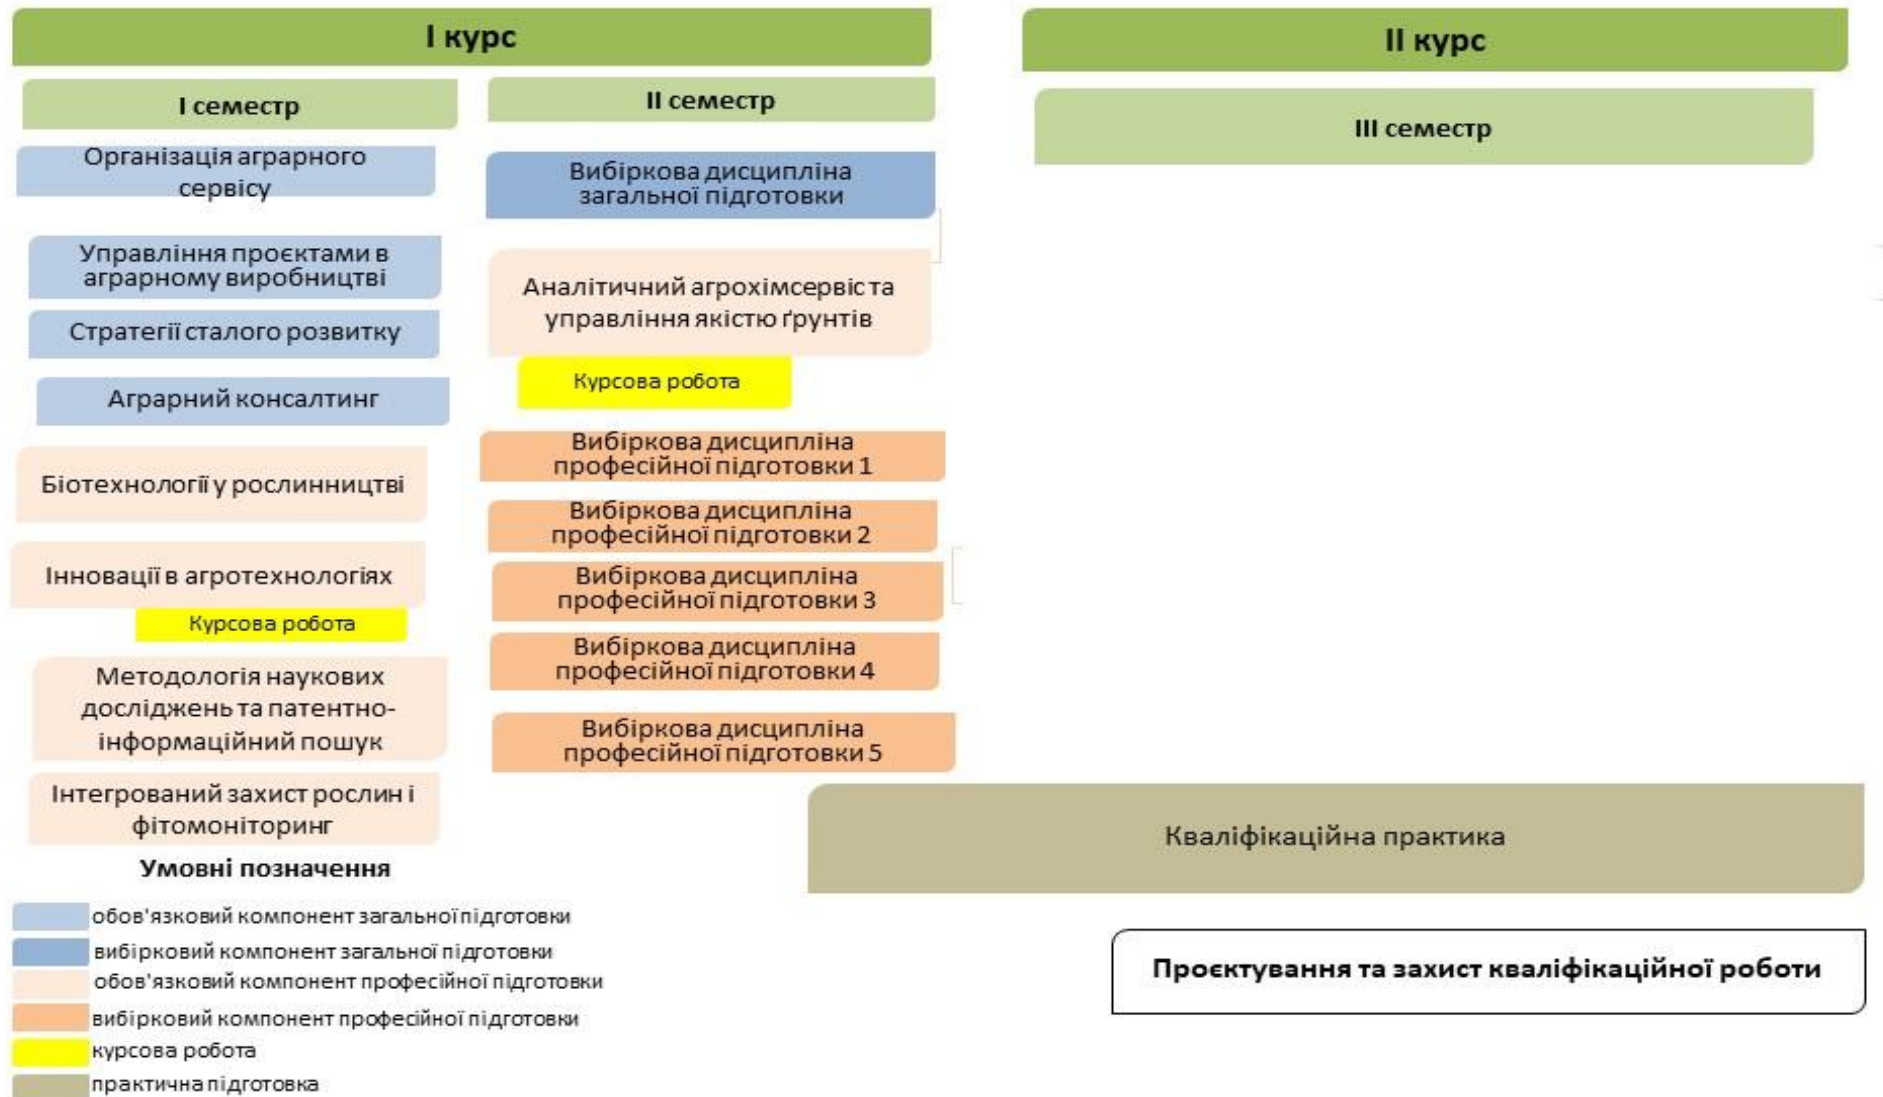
І курс

І семестр

Організація аграрного сервісу

Управління проєктами в аграрному виробництві

Стратегії сталого розвитку

Аграрний консалтинг

Біотехнології у рослинництві

Інновації в агротехнологіях

Курсова робота

Методологія наукових досліджень та патентно-інформаційний пошук

Інтегрований захист рослин і фітомоніторинг

ІІ семестр

Вибіркова дисципліна загальної підготовки

Аналітичний агрохімсервіс та управління якістю ґрунтів

Курсова робота

Вибіркова дисципліна професійної підготовки 1

Вибіркова дисципліна професійної підготовки 2

Вибіркова дисципліна професійної підготовки 3

Вибіркова дисципліна професійної підготовки 4

Вибіркова дисципліна професійної підготовки 5

ІІ курс

ІІІ семестр

Кваліфікаційна практика

Проєктування та захист кваліфікаційної роботи

Умовні позначення

обов'язковий компонент загальної підготовки
вибірковий компонент загальної підготовки
обов'язковий компонент професійної підготовки
вибірковий компонент професійної підготовки
курсова робота
практична підготовка